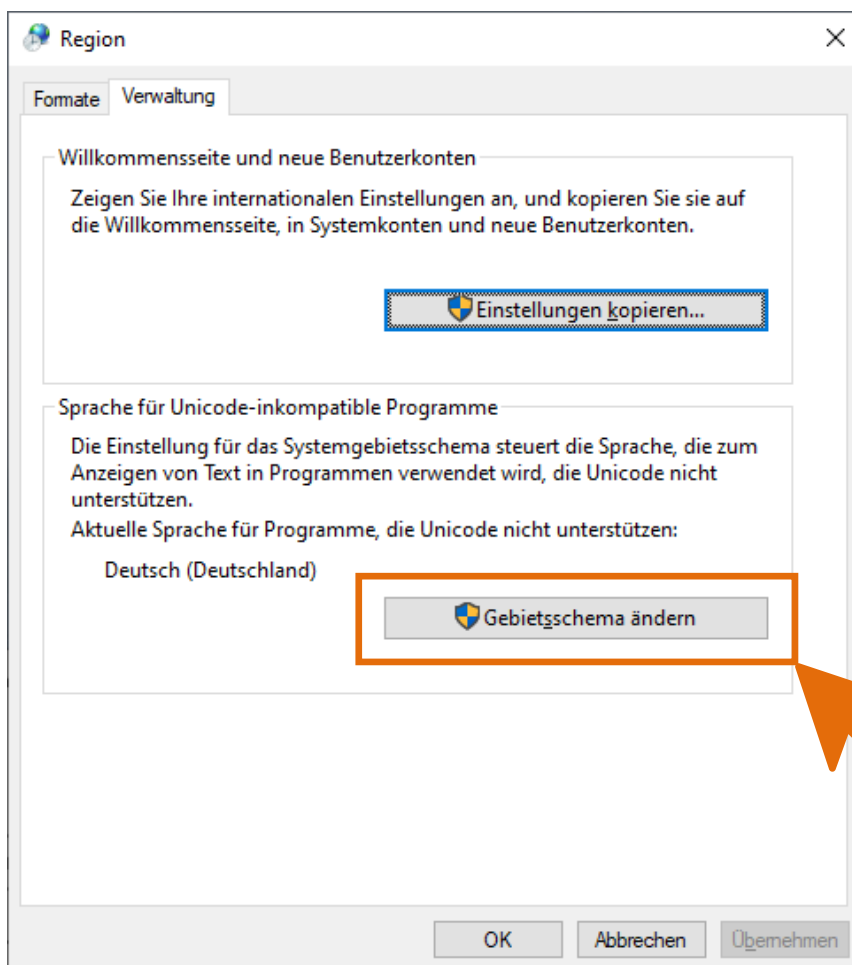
Region

Formate | Verwaltung

Willkommensseite und neue Benutzerkonten

Zeigen Sie Ihre internationalen Einstellungen an, und kopieren Sie sie auf die Willkommensseite, in Systemkonten und neue Benutzerkonten.

Einstellungen kopieren...

Sprache für Unicode-inkompatible Programme

Die Einstellung für das Systemgebietsschema steuert die Sprache, die zum Anzeigen von Text in Programmen verwendet wird, die Unicode nicht unterstützen.

Aktuelle Sprache für Programme, die Unicode nicht unterstützen:

Deutsch (Deutschland)

Gebietsschema ändern

OK | Abbrechen | Übernehmen